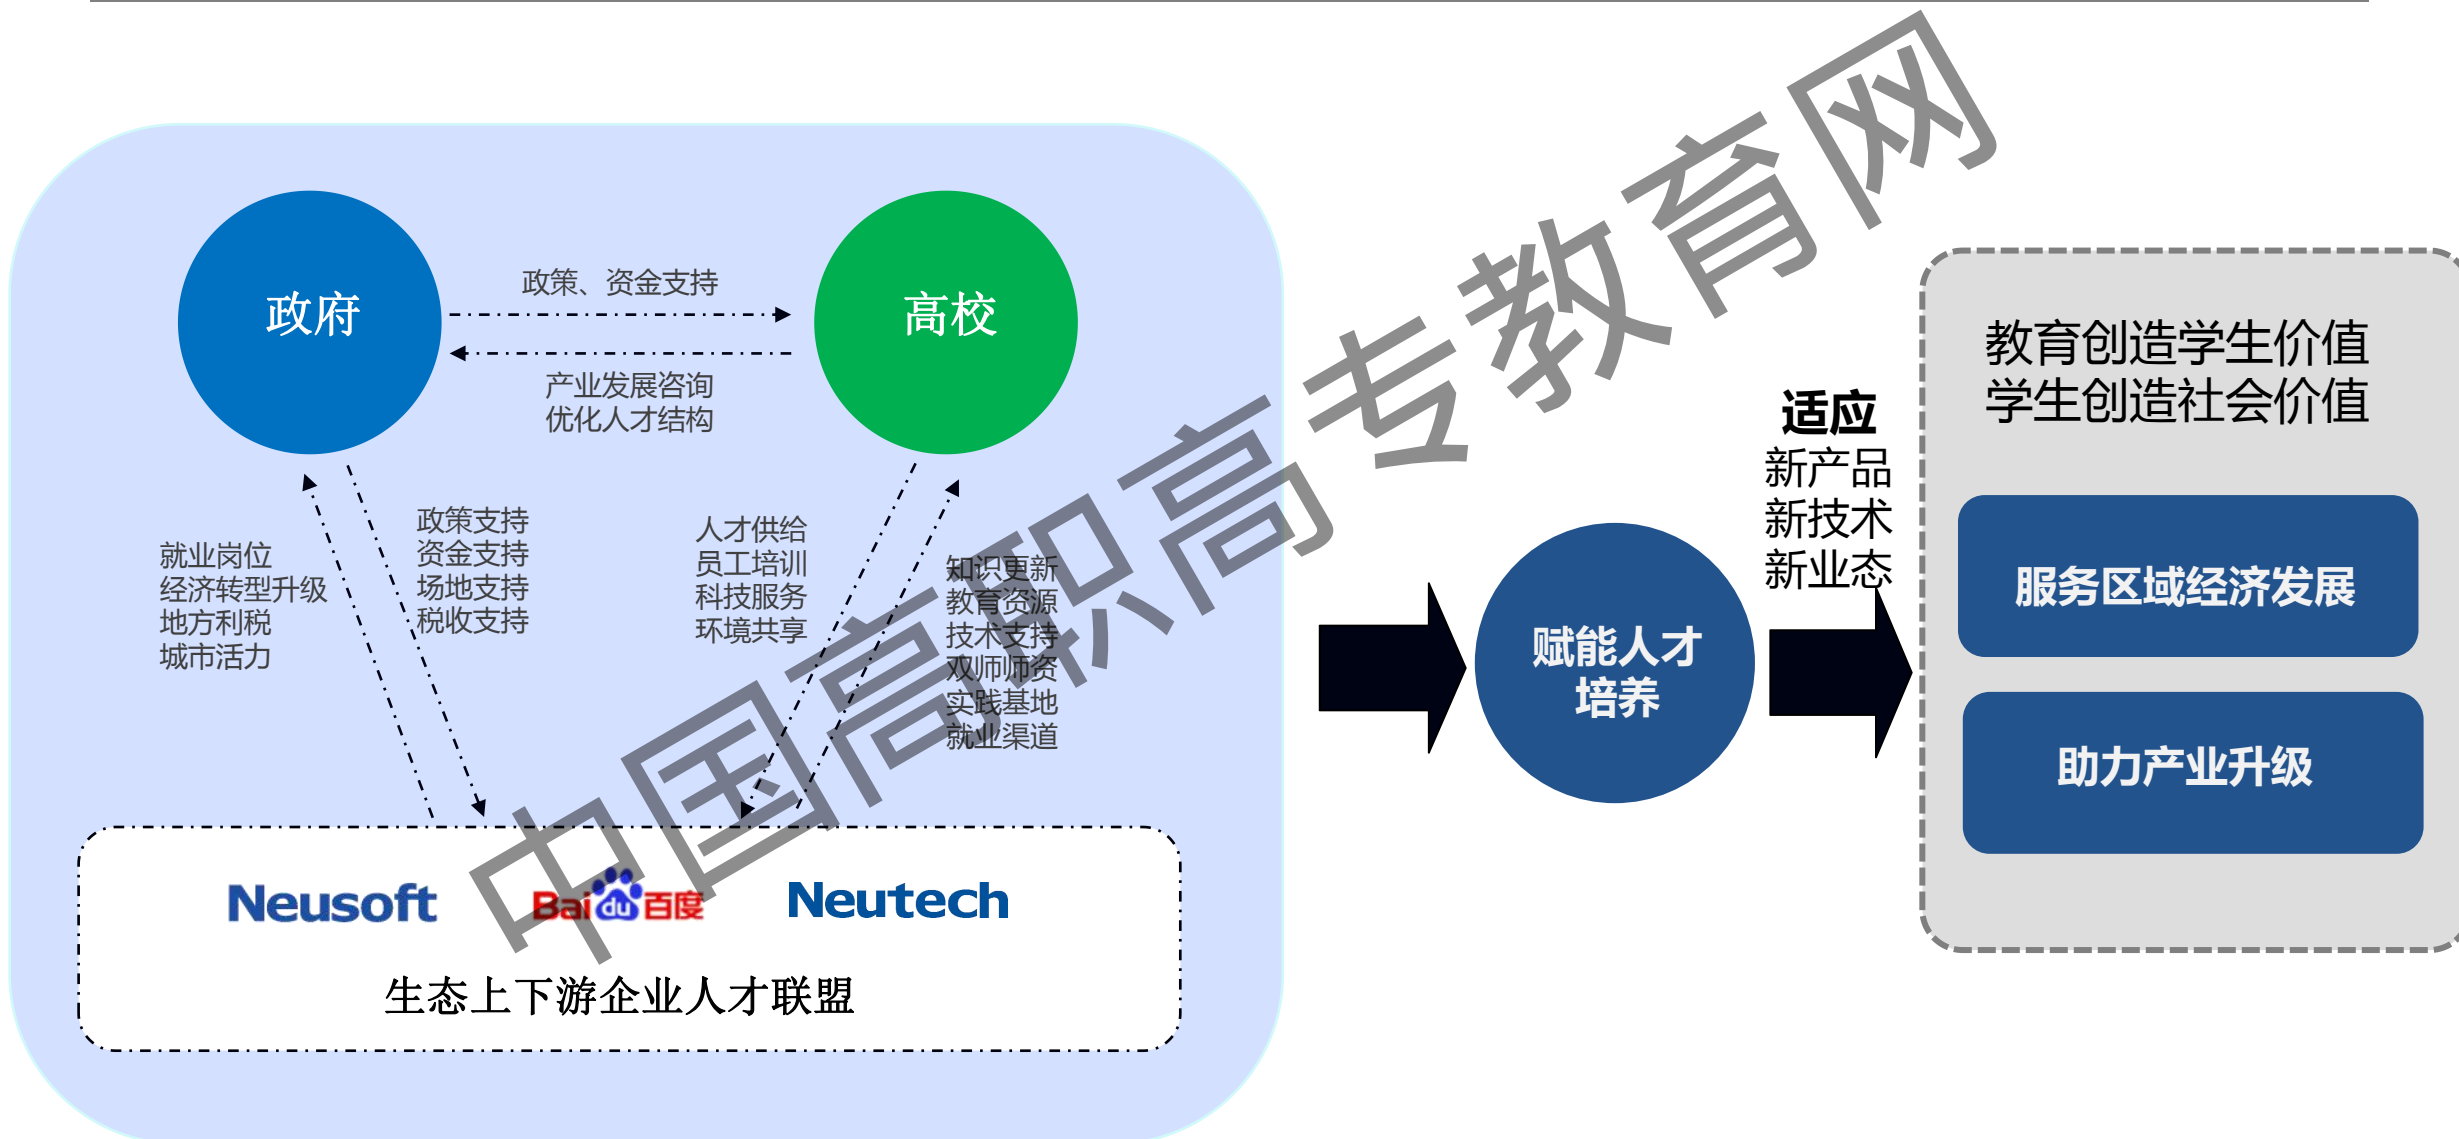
政府

政策、资金支持

高校

产业发展咨询
优化人才结构

就业岗位
经济转型升级
地方利税
城市活力

政策支持
资金支持
场地支持
税收支持

人才供给
员工培训
科技服务
环境共享

知识更新
教育资源
技术支持
双师师资
实践基地
就业渠道

Neusoft
Bai du 百度
Neutech

生态上下游企业人才联盟

赋能人才培养

适应
新产品
新技术
新业态

教育创造学生价值
学生创造社会价值

服务区域经济发展

助力产业升级

中国高职高专教育网